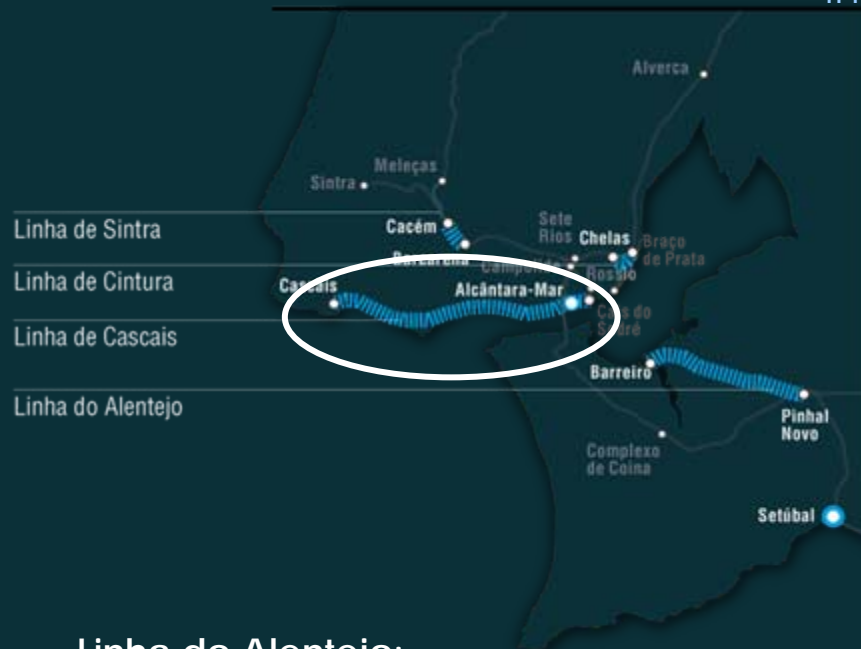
Alverca

Meleças

Sintra

Linha de Sintra

Cacém

Sete Rios

Chelas

Braço de Prata

Linha de Cintura

Barcarena

Campolide

Rossio

Cascais

Alcântara-Mar

Linha de Cascais

Cais do Sodré

Barreiro

Linha do Alentejo

Pinhal Novo

Complexo de Coina

Setúbal

Linha do Alentejo: